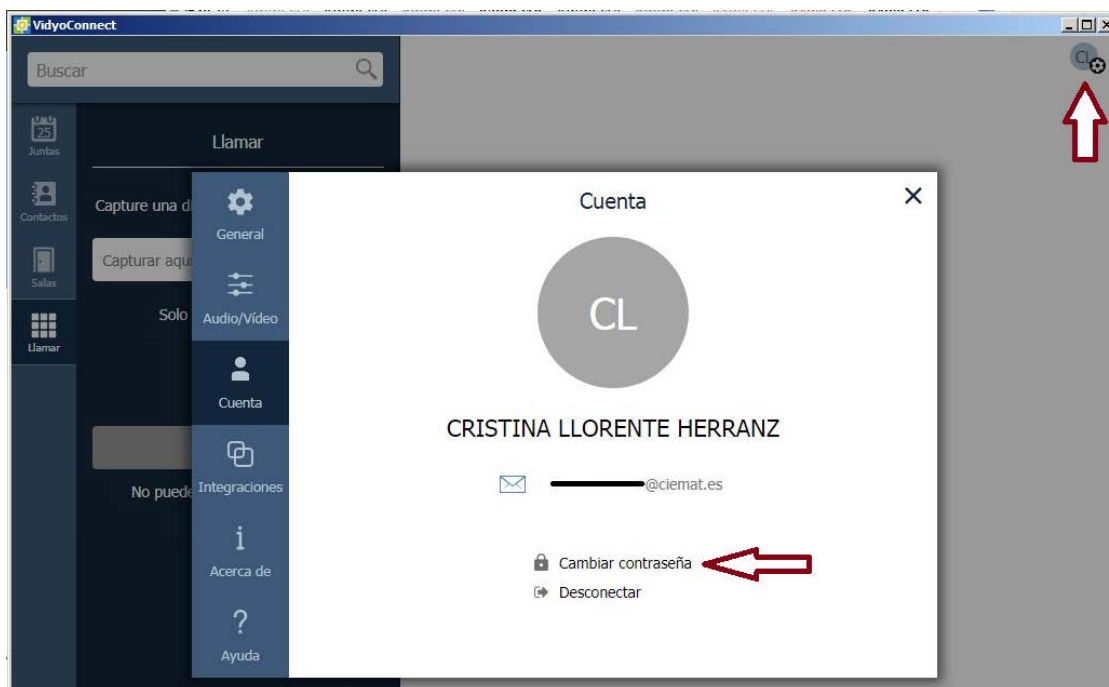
VidyoConnect

Buscar

25
Juntas

Contactos

Salas

Llamar

Llamar

Capture una d

Capturar aqu

Solo

No puede

General

Audio/Vídeo

Cuenta

Integraciones

Acerca de

?
Ayuda

Cuenta

CL

CRISTINA LLORENTE HERRANZ

@ciemat.es

Cambiar contraseña

Desconectar

CL